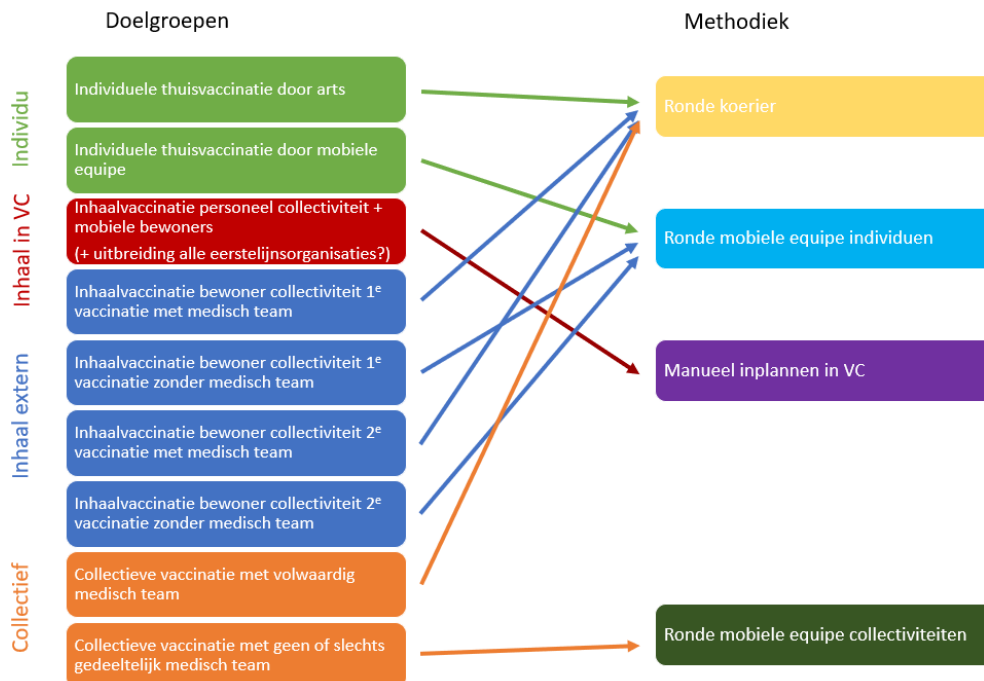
Doelgroepen

Methodiek

Individu

Inhaal in VC

Inhaal extern

Collectief

Individuele thuisvaccinatie door arts

Individuele thuisvaccinatie door mobiele equipe

Inhaalvaccinatie personeel collectiviteit + mobiele bewoners
(+ uitbreiding alle eerstelijnsorganisaties?)

Inhaalvaccinatie bewoner collectiviteit 1$^e$ vaccinatie met medisch team

Inhaalvaccinatie bewoner collectiviteit 1$^e$ vaccinatie zonder medisch team

Inhaalvaccinatie bewoner collectiviteit 2$^e$ vaccinatie met medisch team

Inhaalvaccinatie bewoner collectiviteit 2$^e$ vaccinatie zonder medisch team

Collectieve vaccinatie met volwaardig medisch team

Collectieve vaccinatie met geen of slechts gedeeltelijk medisch team

Ronde koerier

Ronde mobiele equipe individuen

Manueel inplannen in VC

Ronde mobiele equipe collectiviteiten